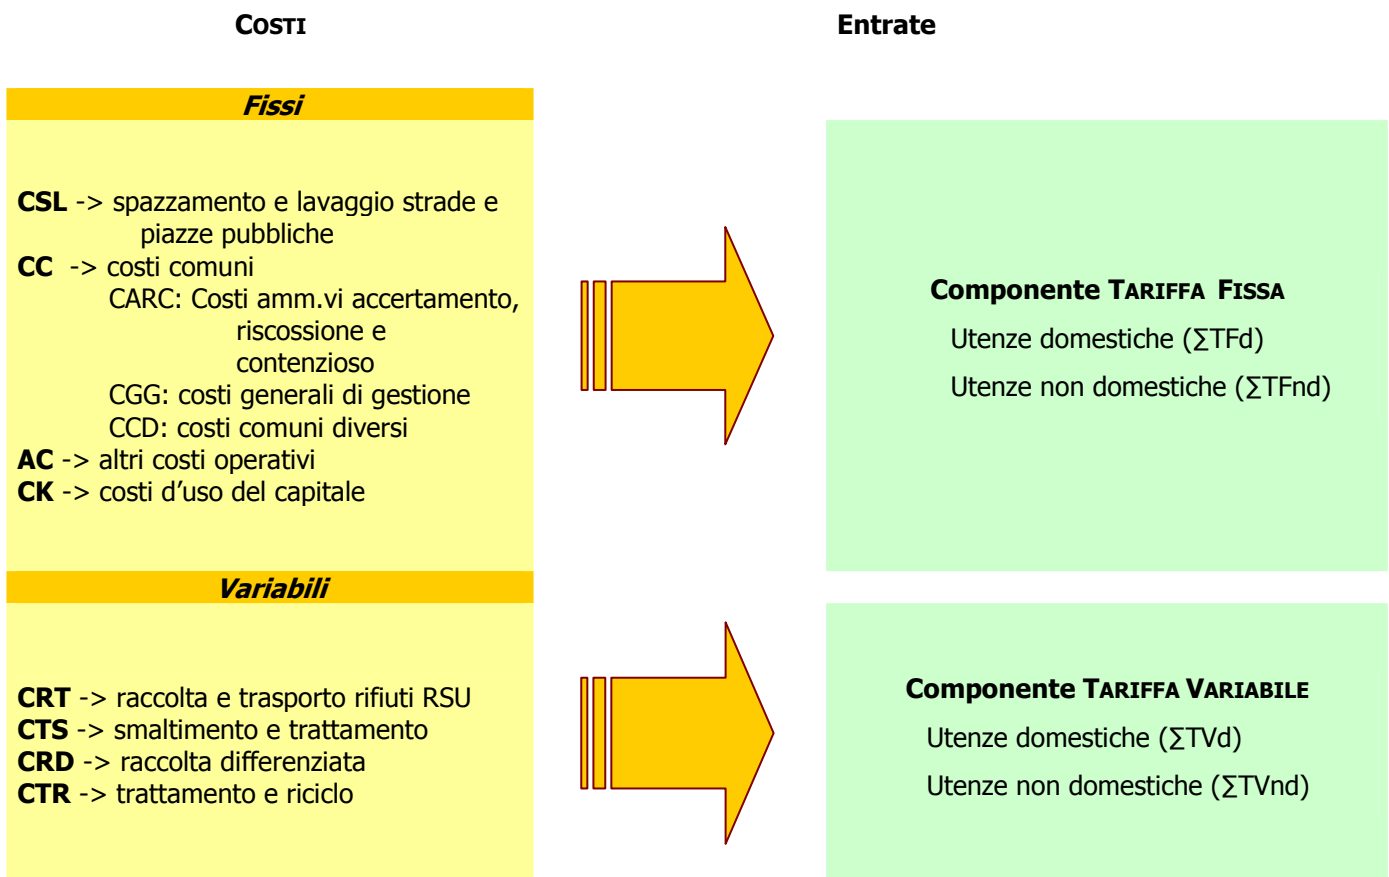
COSTI

Entrate

Fissi

CSL -> spazzamento e lavaggio strade e piazze pubbliche
CC -> costi comuni
CARC: Costi amm.vi accertamento, riscossione e contenzioso
CGG: costi generali di gestione
CCD: costi comuni diversi
AC -> altri costi operativi
CK -> costi d'uso del capitale

Componente TARIFFA FISSA
Utenze domestiche ($\sum$TFd)
Utenze non domestiche ($\sum$TFnd)

Variabili

CRT -> raccolta e trasporto rifiuti RSU
CTS -> smaltimento e trattamento
CRD -> raccolta differenziata
CTR -> trattamento e riciclo

Componente TARIFFA VARIABILE
Utenze domestiche ($\sum$TVd)
Utenze non domestiche ($\sum$TVnd)